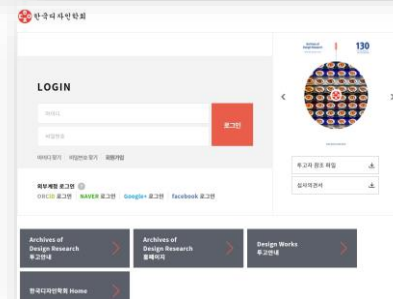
한국디자인학회

LOGIN

아이디

비밀번호

로그인

아이디 찾기 비밀번호 찾기 회원가입

외부계정 로그인

ORCID 로그인 NAVER 로그인 Google+ 로그인 facebook 로그인

Archives of Design Research

130

<

>

투고자 필독 파일

심사의견서

Archives of Design Research 투고안내

Archives of Design Research 홈페이지

Design Works 투고안내

한국디자인학회 Home